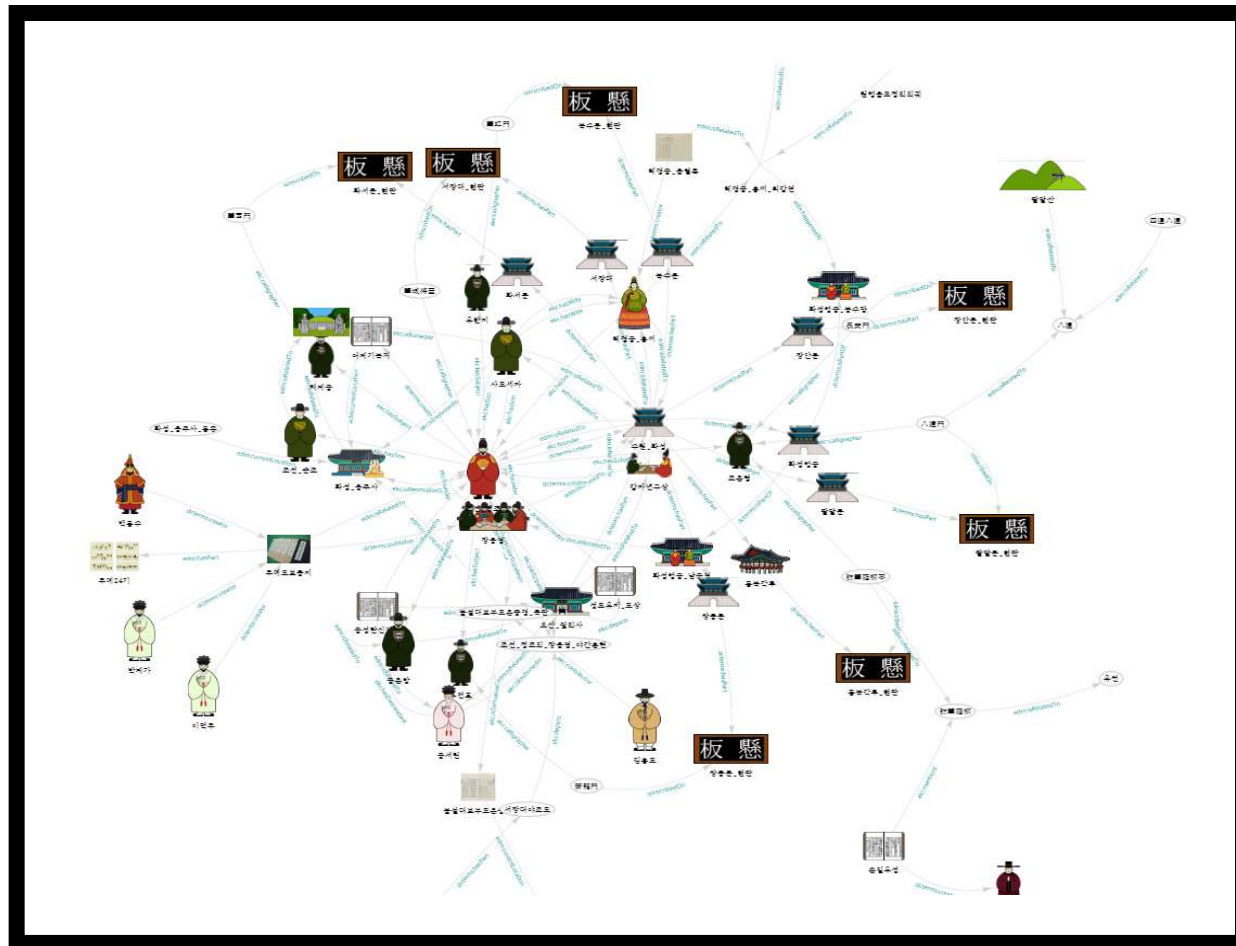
板 懸

板 懸

板 懸

板 懸

板 懸

板 懸

板 懸

八達

八達門

長安門

수원_화성

장용영

화성행궁

장안문

팔달문

팔달산

화성_용주사

정조대왕

사도세자

혜경궁_홍씨

화서문

서장대

봉수당

방화수류정

화성성역의궤

정리자

김홍도

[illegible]